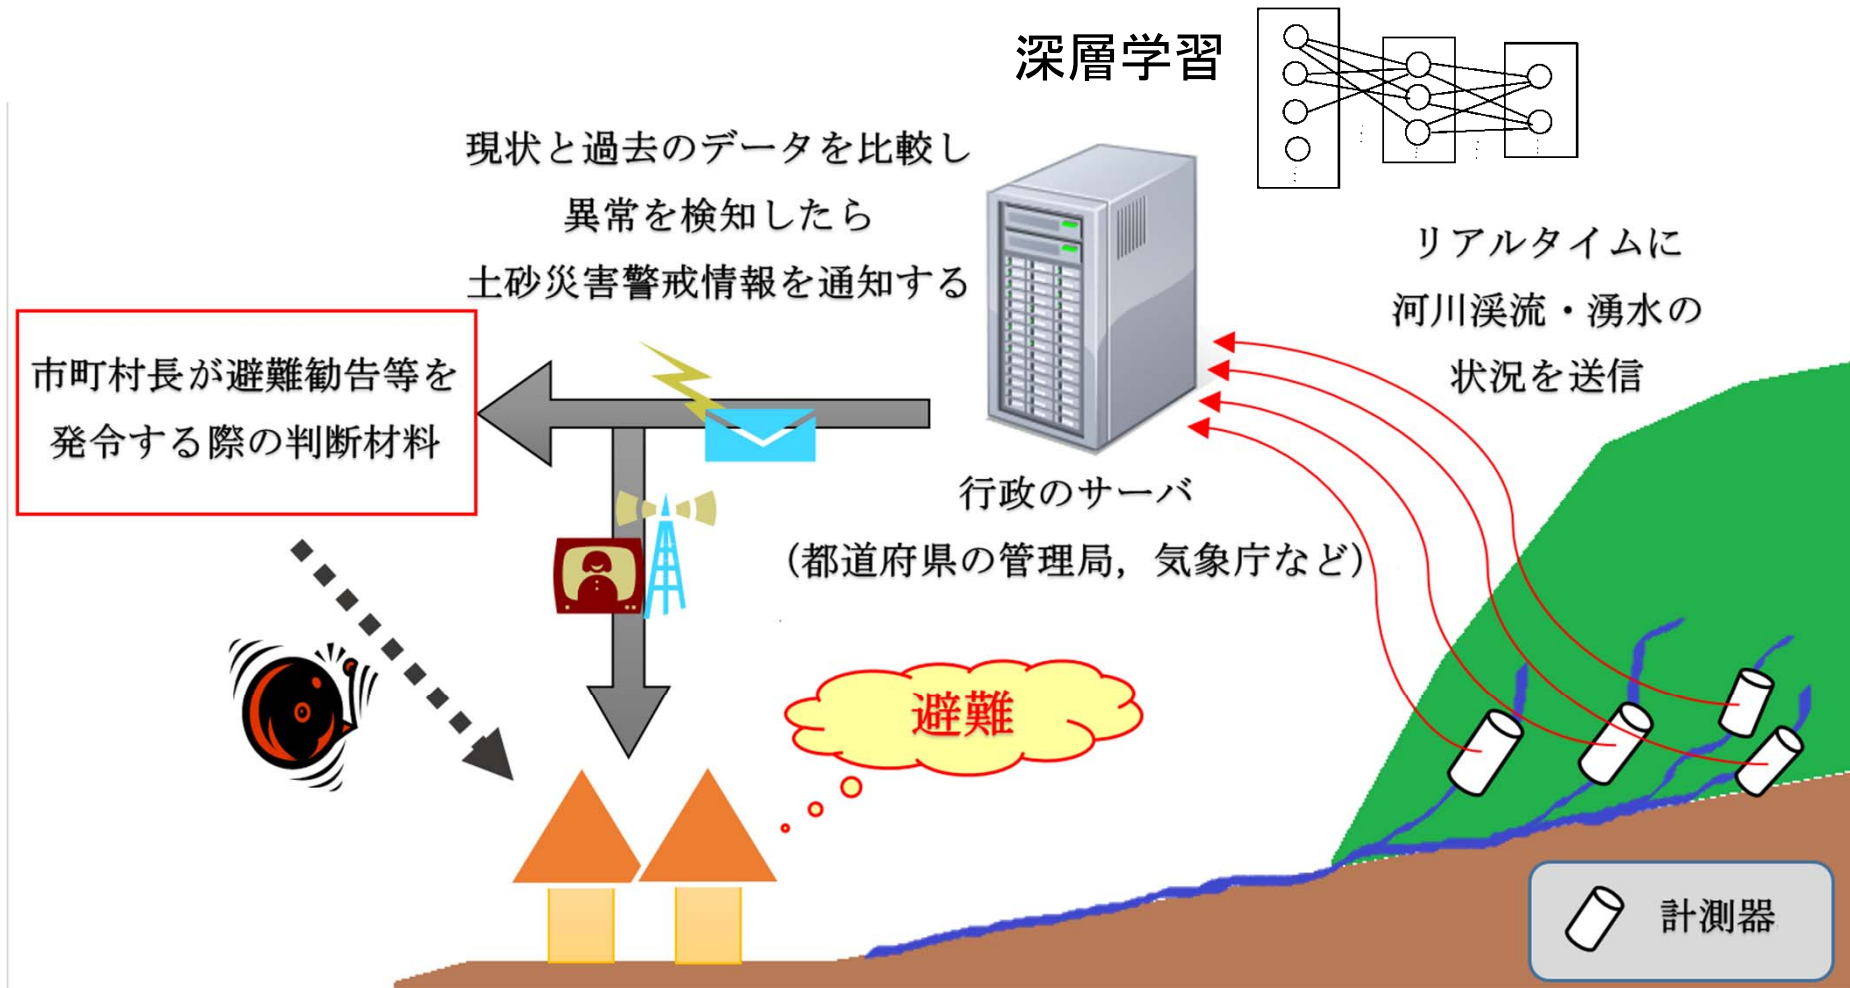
深層学習

現状と過去のデータを比較し
異常を検知したら
土砂災害警戒情報を通知する

リアルタイムに
河川渓流・湧水の
状況を送信

市町村長が避難勧告等を
発令する際の判断材料

行政のサーバ
(都道府県の管理局，気象庁など)

避難

計測器